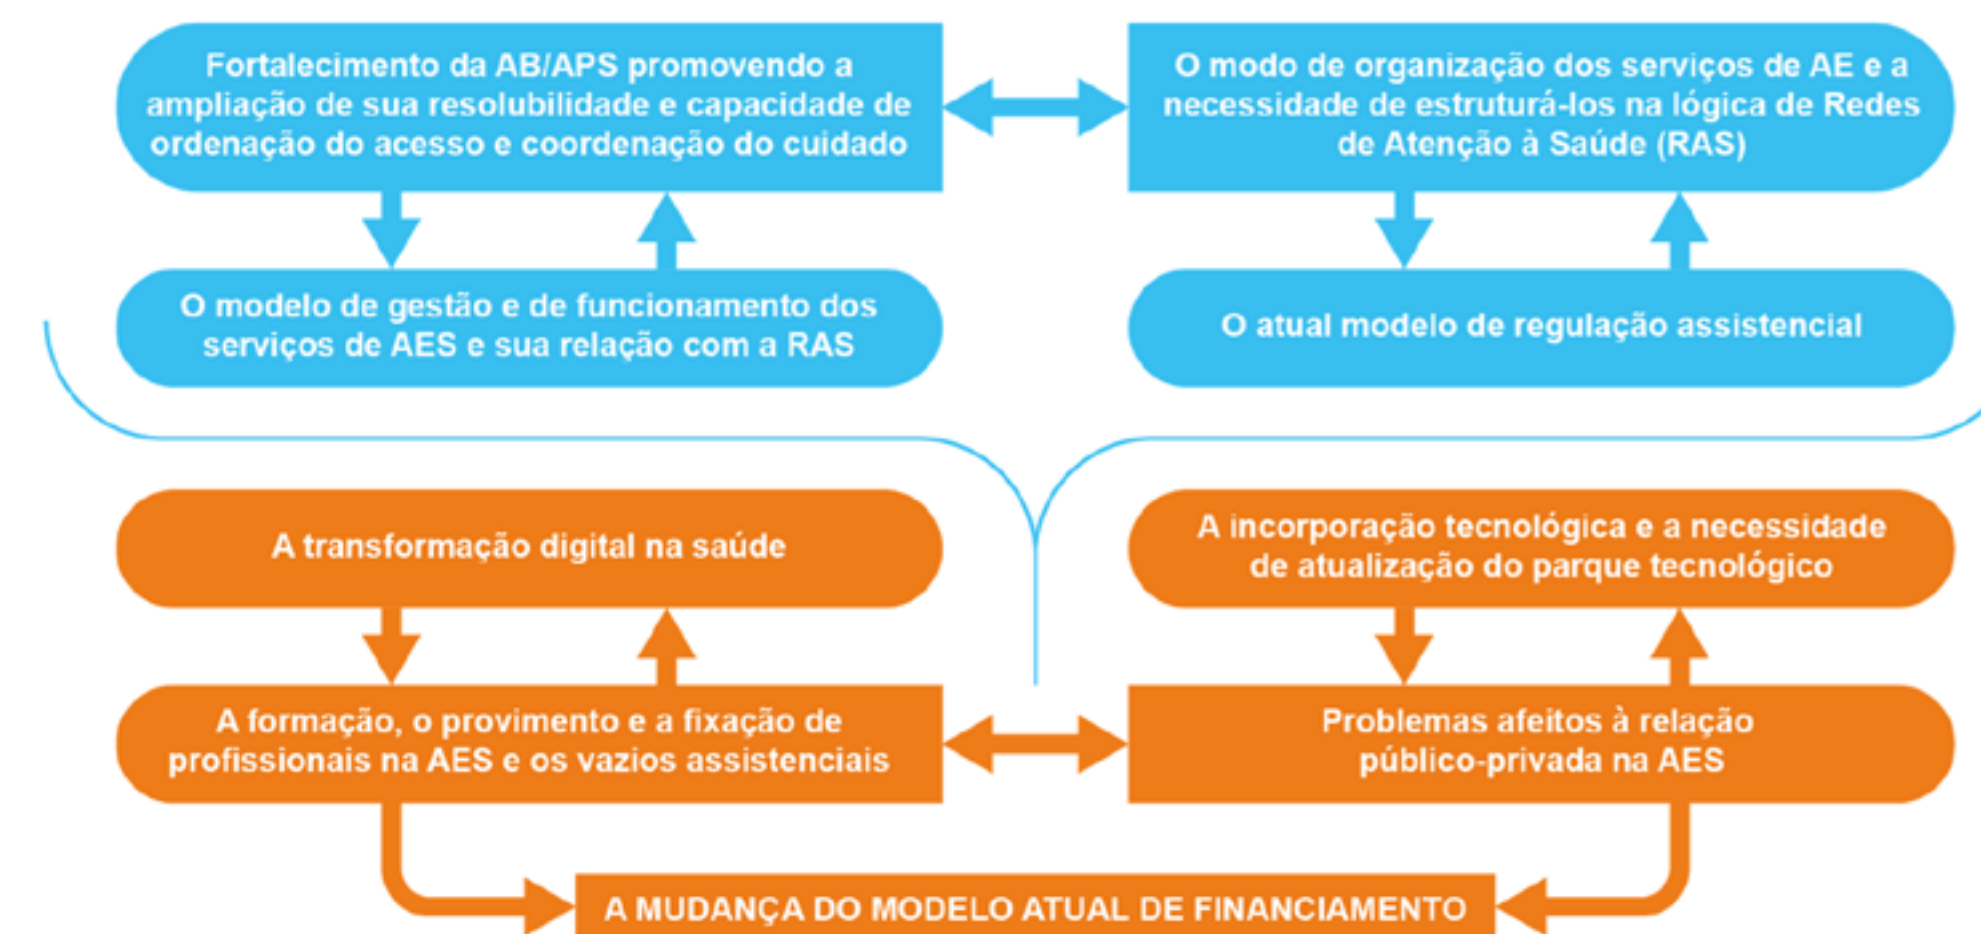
Fortalecimento da AB/APS promovendo a ampliação de sua resolubilidade e capacidade de ordenação do acesso e coordenação do cuidado

O modo de organização dos serviços de AE e a necessidade de estruturá-los na lógica de Redes de Atenção à Saúde (RAS)

O modelo de gestão e de funcionamento dos serviços de AES e sua relação com a RAS

O atual modelo de regulação assistencial

A transformação digital na saúde

A incorporação tecnológica e a necessidade de atualização do parque tecnológico

A formação, o provimento e a fixação de profissionais na AES e os vazios assistenciais

Problemas afeitos à relação público-privada na AES

A MUDANÇA DO MODELO ATUAL DE FINANCIAMENTO